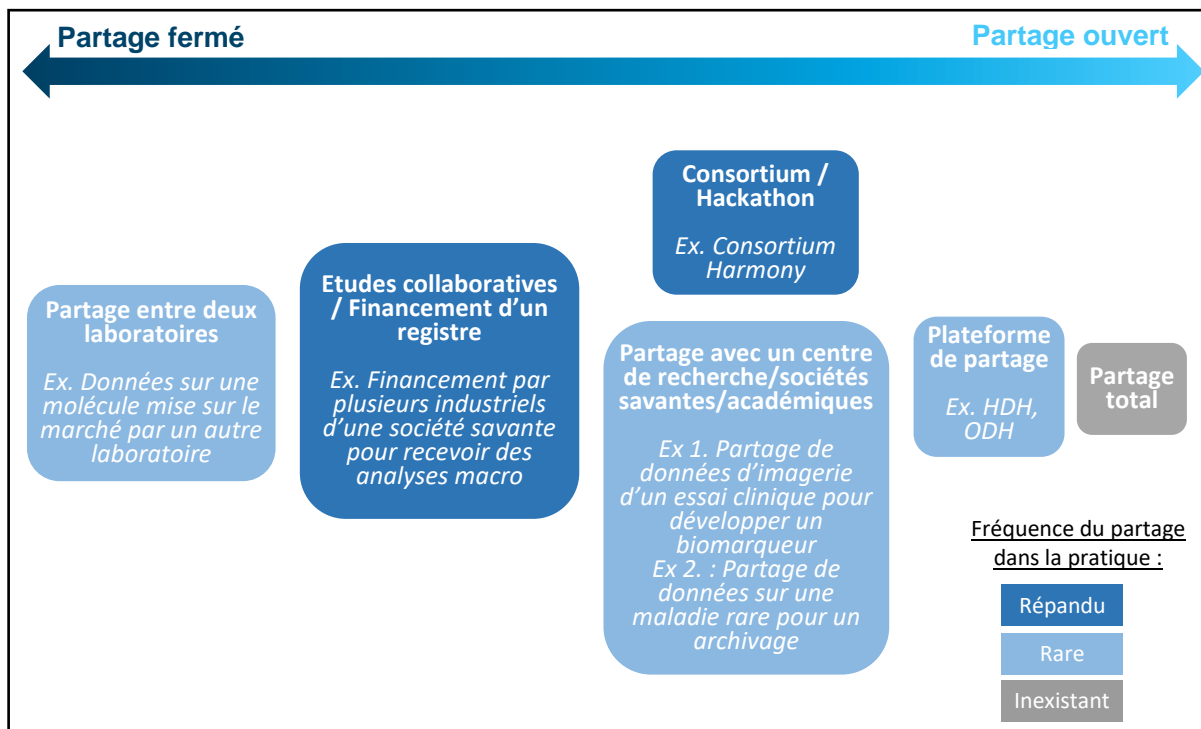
Partage fermé

Partage ouvert

Consortium / Hackathon

Ex. Consortium Harmony

Partage entre deux laboratoires

Ex. Données sur une molécule mise sur le marché par un autre laboratoire

Etudes collaboratives / Financement d'un registre

Ex. Financement par plusieurs industriels d'une société savante pour recevoir des analyses macro

Partage avec un centre de recherche/sociétés savantes/académiques

Ex 1. Partage de données d'imagerie d'un essai clinique pour développer un biomarqueur
Ex 2. : Partage de données sur une maladie rare pour un archivage

Plateforme de partage

Ex. HDH, ODH

Partage total

Fréquence du partage dans la pratique :

Répandu

Rare

Inexistant